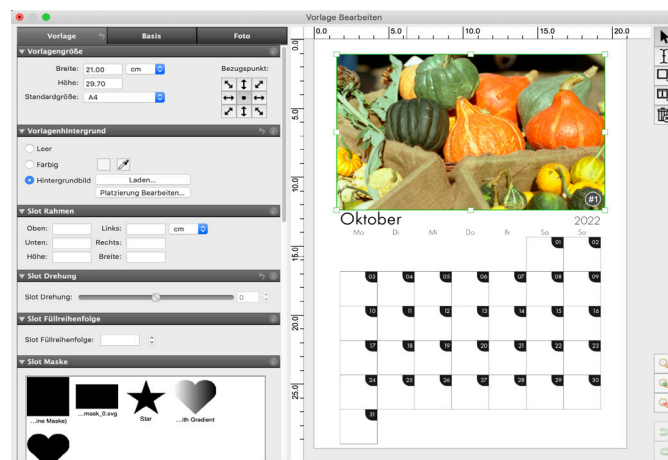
Vorlage Bearbeiten

Vorlage
Basis
Foto

Vorlagengröße
Breite: 21.00 cm
Höhe: 29.70
Standardgröße: A4
Bezugspunkt:

Vorlagenhintergrund
Leer
Farbig
Hintergrundbild
Laden...
Platzierung Bearbeiten...

Slot Rahmen
Oben:
Links:
cm
Unten:
Rechts:
Höhe:
Breite:

Slot Drehung
Slot Drehung:
0

Slot Füllreihenfolge
Slot Füllreihenfolge:

Slot Maske
...ine Maske)
...mask_0.svg
Star
...ith Gradient

0.0
5.0
10.0
15.0
20.0

0.0
5.0
10.0
15.0
20.0
25.0

#1

Oktober
2022

| Mo | Di | Mi | Do | Fr | Sa | So |
|---|---|---|---|---|---|---|
| | | | | | 01 | 02 |
| 03 | 04 | 05 | 06 | 07 | 08 | 09 |
| 10 | 11 | 12 | 13 | 14 | 15 | 16 |
| 17 | 18 | 19 | 20 | 21 | 22 | 23 |
| 24 | 25 | 26 | 27 | 28 | 29 | 30 |
| 31 | | | | | | |